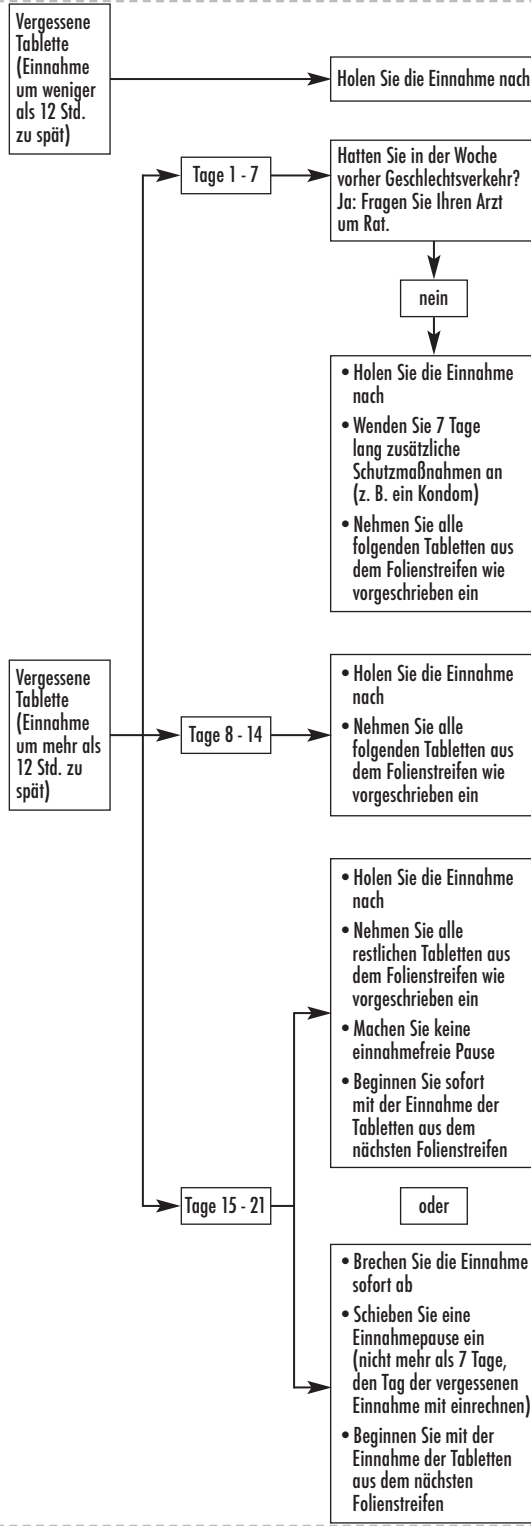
Vergessene Tablette (Einnahme um weniger als 12 Std. zu spät)

Holen Sie die Einnahme nach

Vergessene Tablette (Einnahme um mehr als 12 Std. zu spät)

Tage 1 - 7

Hatten Sie in der Woche vorher Geschlechtsverkehr? Ja: Fragen Sie Ihren Arzt um Rat.

nein

• Holen Sie die Einnahme nach
• Wenden Sie 7 Tage lang zusätzliche Schutzmaßnahmen an (z. B. ein Kondom)
• Nehmen Sie alle folgenden Tabletten aus dem Folienstreifen wie vorgeschrieben ein

Tage 8 - 14

• Holen Sie die Einnahme nach
• Nehmen Sie alle folgenden Tabletten aus dem Folienstreifen wie vorgeschrieben ein

Tage 15 - 21

• Holen Sie die Einnahme nach
• Nehmen Sie alle restlichen Tabletten aus dem Folienstreifen wie vorgeschrieben ein
• Machen Sie keine einnahmefreie Pause
• Beginnen Sie sofort mit der Einnahme der Tabletten aus dem nächsten Folienstreifen

oder

• Brechen Sie die Einnahme sofort ab
• Schieben Sie eine Einnahmepause ein (nicht mehr als 7 Tage, den Tag der vergessenen Einnahme mit einrechnen)
• Beginnen Sie mit der Einnahme der Tabletten aus dem nächsten Folienstreifen